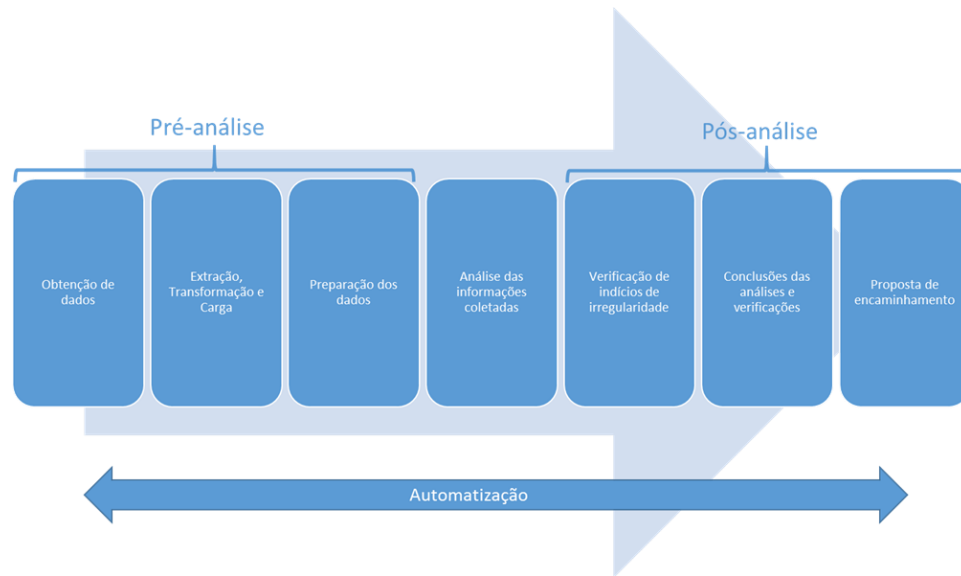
Pré-análise

Pós-análise

Obtenção de dados

Extração, Transformação e Carga

Preparação dos dados

Análise das informações coletadas

Verificação de indícios de irregularidade

Conclusões das análises e verificações

Proposta de encaminhamento

Automatização